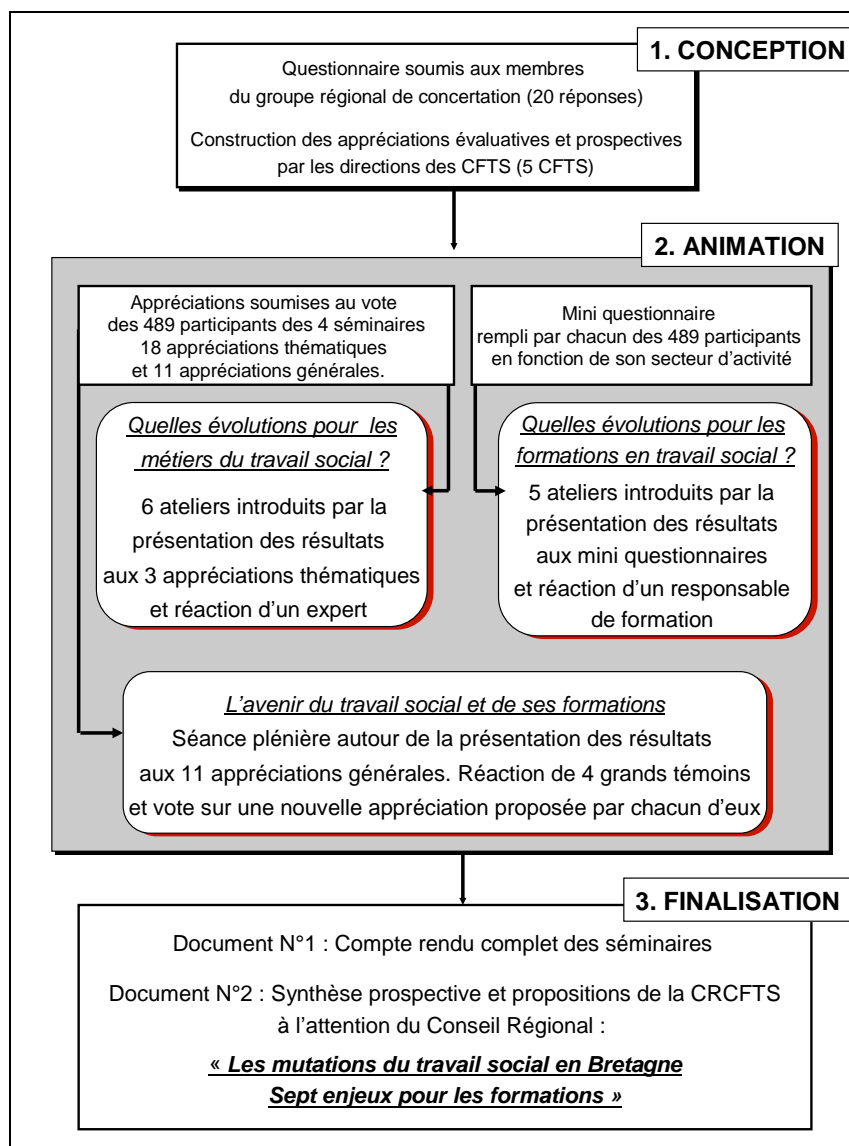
1. CONCEPTION

Questionnaire soumis aux membres du groupe régional de concertation (20 réponses)

Construction des appréciations évaluatives et prospectives par les directions des CFTS (5 CFTS)

2. ANIMATION

Appréciations soumises au vote des 489 participants des 4 séminaires 18 appréciations thématiques et 11 appréciations générales.

Mini questionnaire rempli par chacun des 489 participants en fonction de son secteur d'activité

Quelles évolutions pour les métiers du travail social ?

6 ateliers introduits par la présentation des résultats aux 3 appréciations thématiques et réaction d'un expert

Quelles évolutions pour les formations en travail social ?

5 ateliers introduits par la présentation des résultats aux mini questionnaires et réaction d'un responsable de formation

L'avenir du travail social et de ses formations

Séance plénière autour de la présentation des résultats aux 11 appréciations générales. Réaction de 4 grands témoins et vote sur une nouvelle appréciation proposée par chacun d'eux

3. FINALISATION

Document N°1 : Compte rendu complet des séminaires

Document N°2 : Synthèse prospective et propositions de la CRCFTS à l'attention du Conseil Régional :

« Les mutations du travail social en Bretagne
Sept enjeux pour les formations »